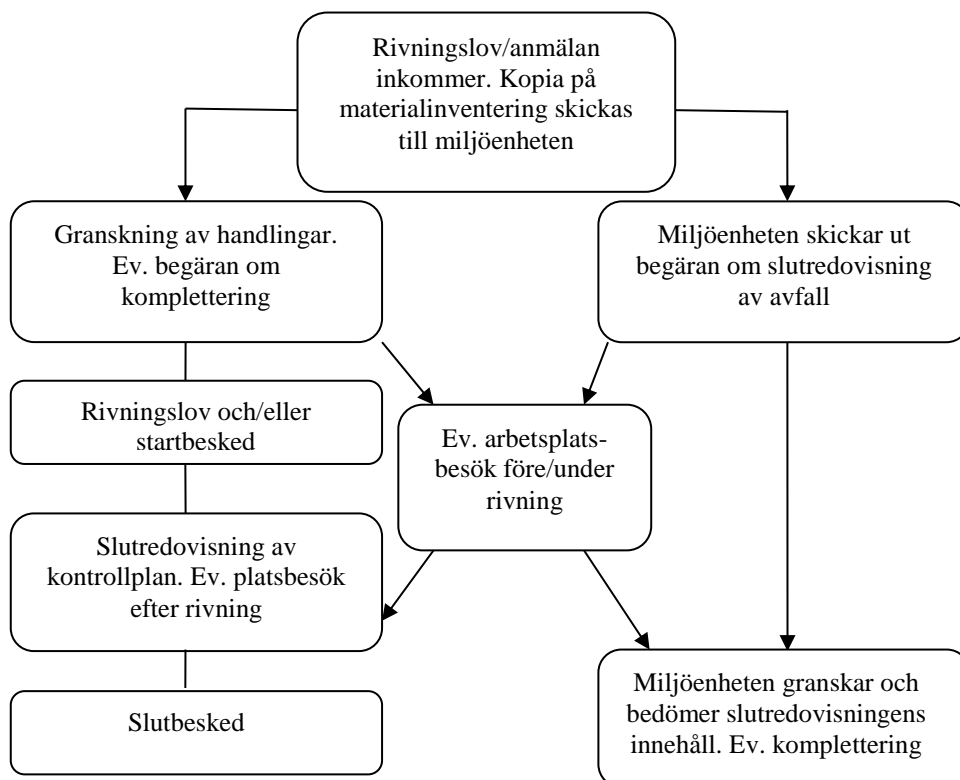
Rivningslov/anmälan inkommer. Kopia på materialinventering skickas till miljöenheten

Granskning av handlingar. Ev. begäran om komplettering

Miljöenheten skickar ut begäran om slutredovisning av avfall

Rivningslov och/eller startbesked

Ev. arbetsplatsbesök före/under rivning

Slutredovisning av kontrollplan. Ev. platsbesök efter rivning

Slutbesked

Miljöenheten granskar och bedömer slutredovisningens innehåll. Ev. komplettering